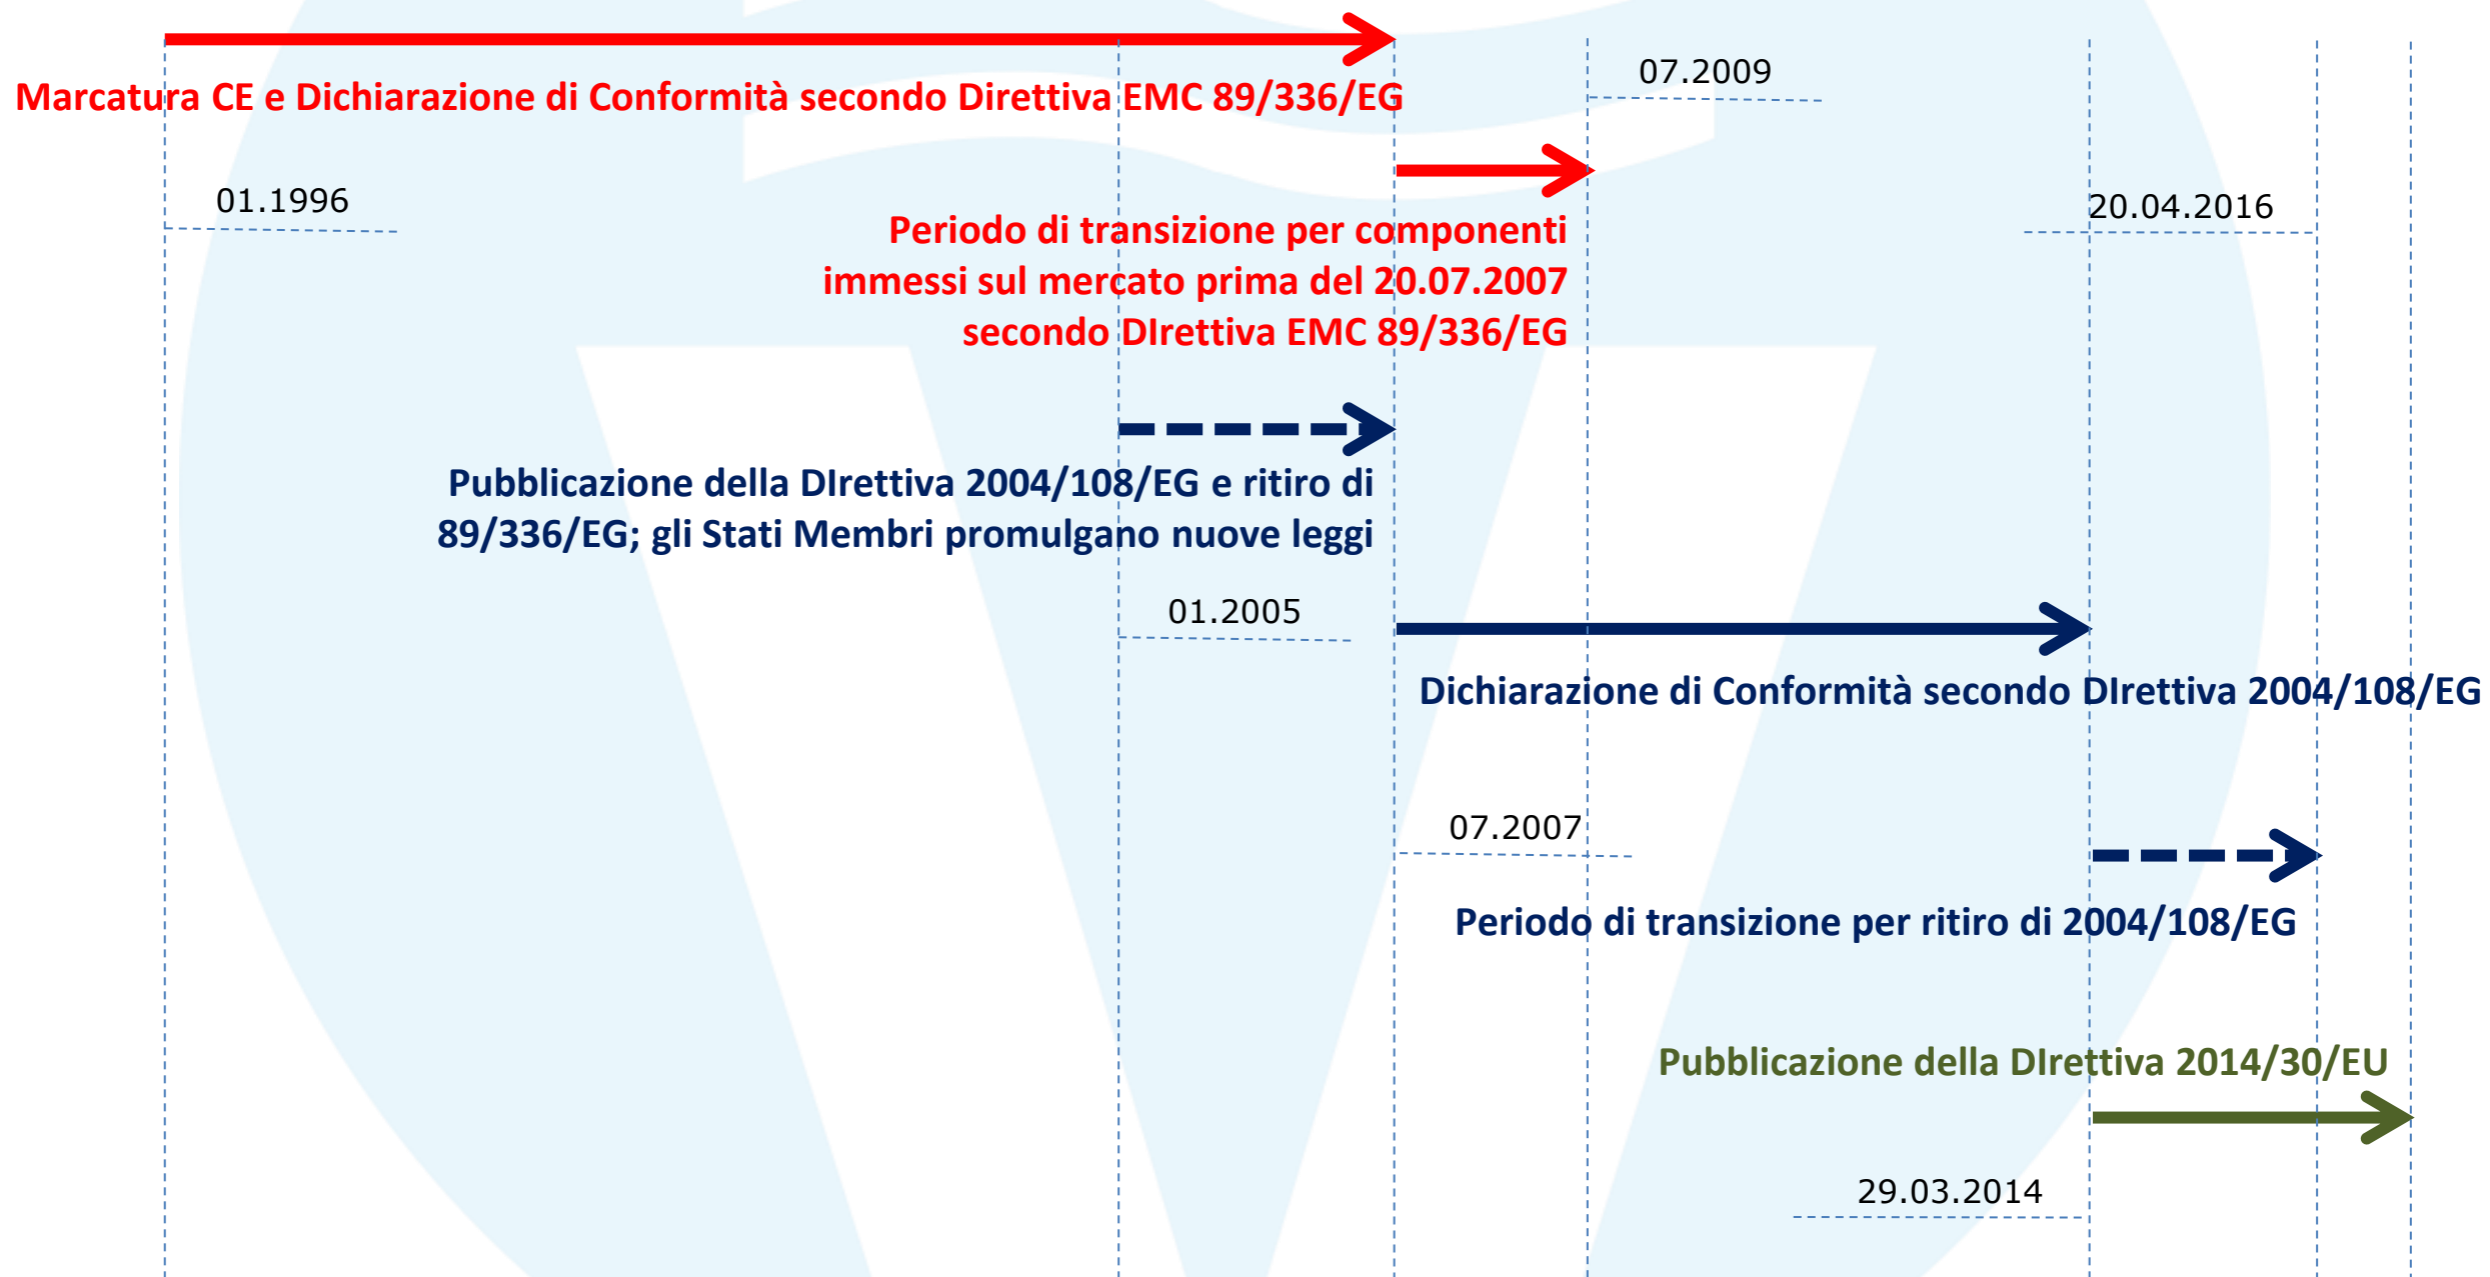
Marcatura CE e Dichiarazione di Conformità secondo Direttiva EMC 89/336/EG

07.2009

01.1996

20.04.2016

Periodo di transizione per componenti immessi sul mercato prima del 20.07.2007 secondo DIrettiva EMC 89/336/EG

Pubblicazione della DIrettiva 2004/108/EG e ritiro di 89/336/EG; gli Stati Membri promulgano nuove leggi

01.2005

Dichiarazione di Conformità secondo DIrettiva 2004/108/EG

07.2007

Periodo di transizione per ritiro di 2004/108/EG

Pubblicazione della DIrettiva 2014/30/EU

29.03.2014